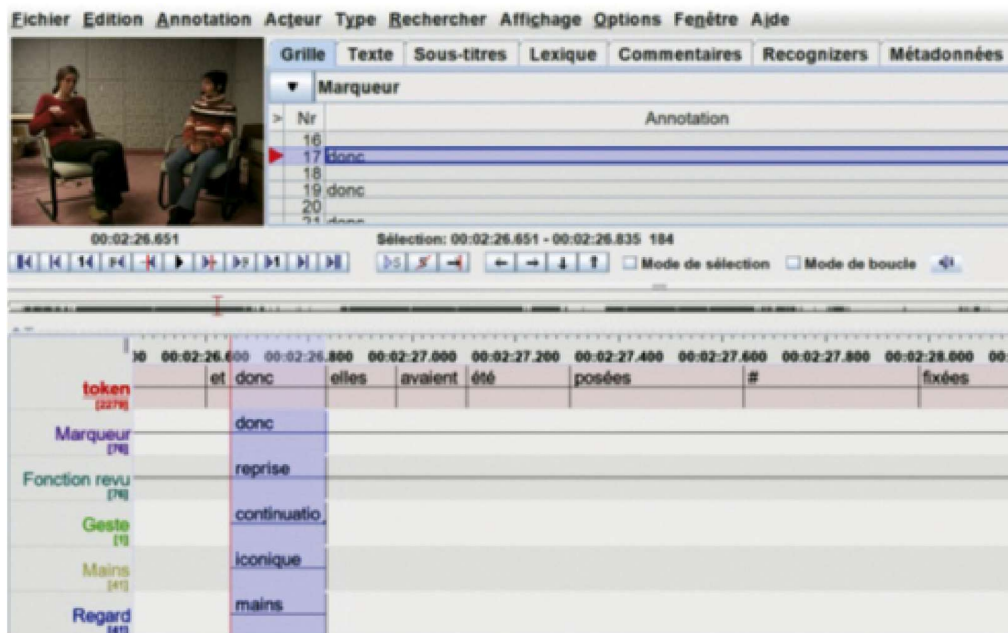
Fichier Edition Annotation Acteur Type Rechercher Affichage Options Fenêtre Aide

Grille | Texte | Sous-titres | Lexique | Commentaires | Recognizers | Métadonnées

Marqueur

| > | Nr | Annotation |
|---|---|---|
| | 16 | |
| | 17 | donc |
| | 18 | |
| | 19 | donc |
| | 20 | |
| | 21 | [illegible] |

00:02:26.651

Sélection: 00:02:26.651 - 00:02:26.835 184

Mode de sélection  Mode de boucle

00 00:02:26.600 00:02:26.800 00:02:27.000 00:02:27.200 00:02:27.400 00:02:27.600 00:02:27.800 00:02:28.000 00:

token [2279] et donc elles avaient été posées # fixées

Marqueur [76] donc

Fonction revu [76] reprise

Geste [1] continuatio

Mains [41] iconique

Regard [41] mains